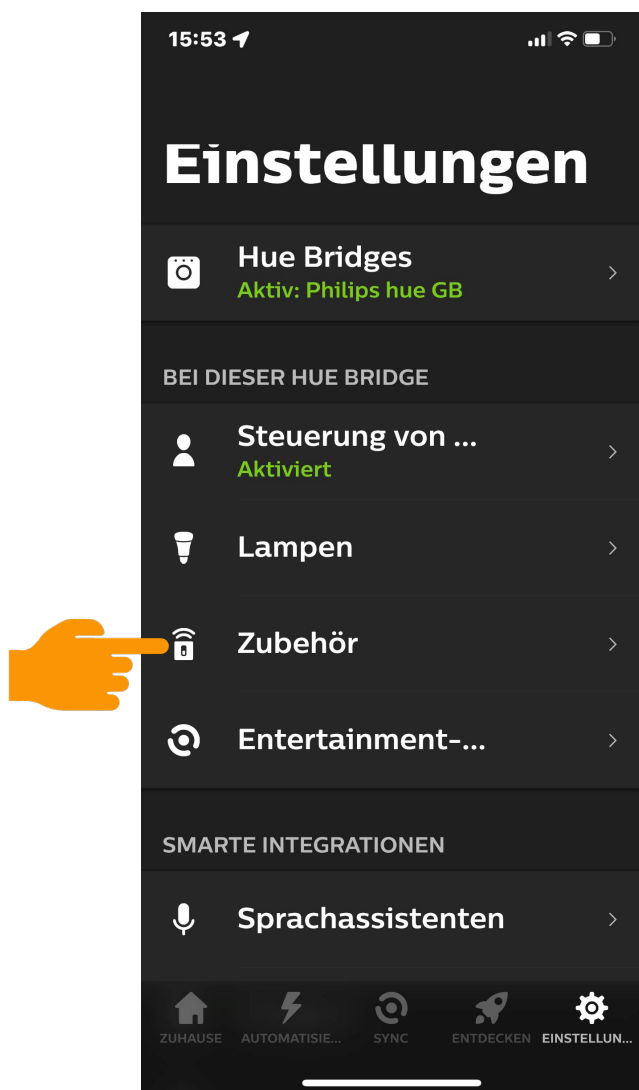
15:53

Einstellungen

Hue Bridges
Aktiv: Philips hue GB

BEI DIESER HUE BRIDGE

Steuerung von ...
Aktiviert

Lampen

Zubehör

Entertainment-...

SMARTE INTEGRATIONEN

Sprachassistenten

ZUHAUSE AUTOMATISIE... SYNC ENTDECKEN EINSTELLUN...